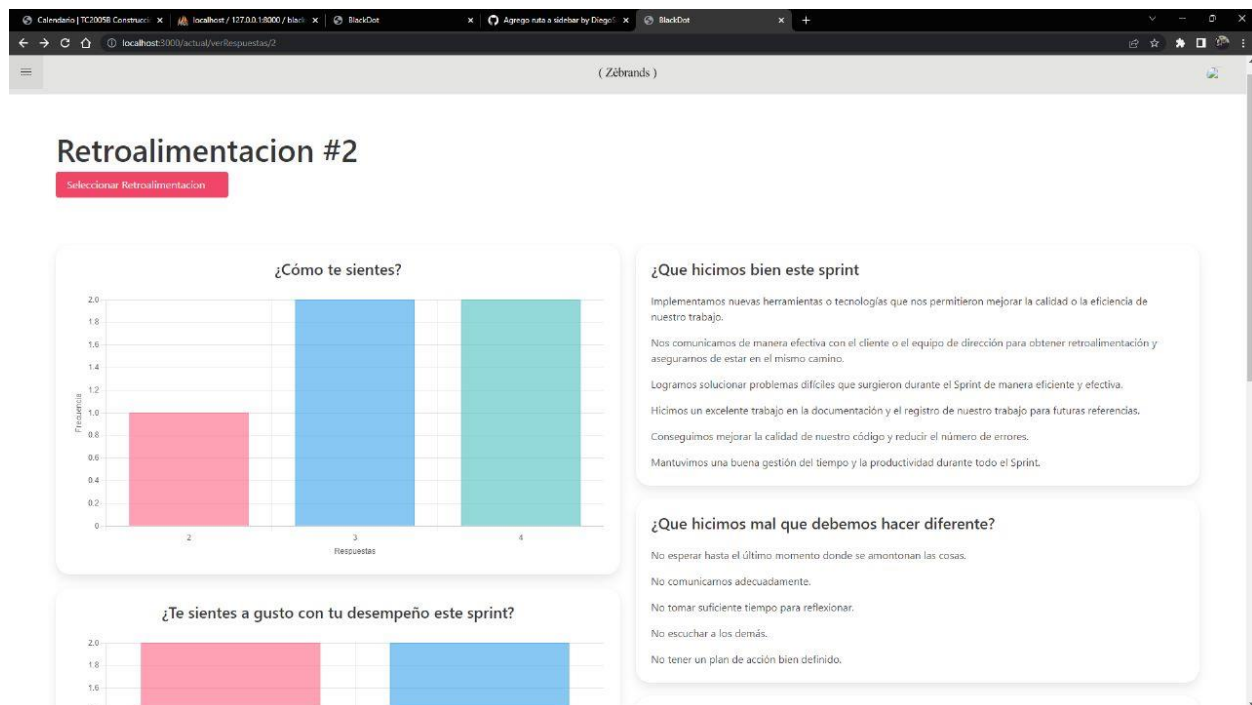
Calendario | TC2005B Construcci × | localhost / 127.0.0.1:8000 / black × | BlackDot | Agrego ruta a sidebar by DiegoS × | BlackDot × | +

localhost:3000/actual/verRespuestas/2

( Zebrands )

Retroalimentacion #2

Seleccionar Retroalimentacion

¿Cómo te sientes?

2.0
1.8
1.6
1.4
1.2
1.0
0.8
0.6
0.4
0.2
0

Frecuencia

2
3
4

Respuestas

¿Te sientes a gusto con tu desempeño este sprint?

2.0
1.8
1.6

¿Que hicimos bien este sprint

Implementamos nuevas herramientas o tecnologías que nos permitieron mejorar la calidad o la eficiencia de nuestro trabajo.

Nos comunicamos de manera efectiva con el cliente o el equipo de dirección para obtener retroalimentación y aseguramos de estar en el mismo camino.

Logramos solucionar problemas difíciles que surgieron durante el Sprint de manera eficiente y efectiva.

Hicimos un excelente trabajo en la documentación y el registro de nuestro trabajo para futuras referencias.

Conseguimos mejorar la calidad de nuestro código y reducir el número de errores.

Mantuvimos una buena gestión del tiempo y la productividad durante todo el Sprint.

¿Que hicimos mal que debemos hacer diferente?

No esperar hasta el último momento donde se amontonan las cosas.

No comunicamos adecuadamente.

No tomar suficiente tiempo para reflexionar.

No escuchar a los demás.

No tener un plan de acción bien definido.